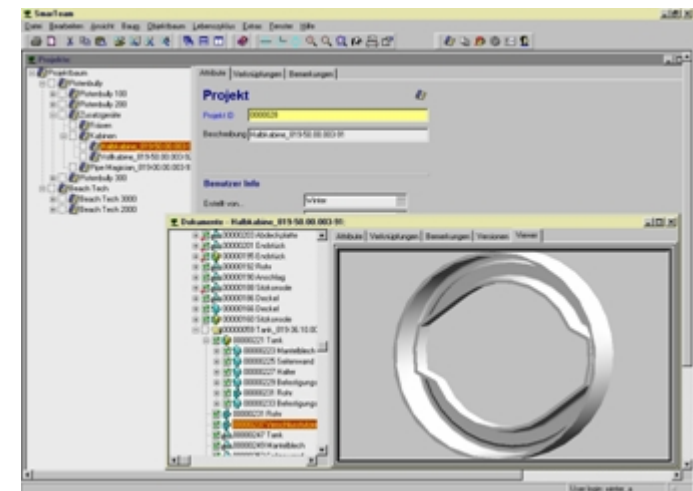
SmarTeam

Datei Bearbeiten Ansicht Bezug Objektbaum Lebenszyklus Extras Fenster Hilfe

Projekte

Projektbaum
Pistenbully 100
Pistenbully 200
Zusatzgeräte
Fräsen
Kabinen
Halbkabine_019-50.00.003
Vollkabine_019-50.00.003-5
Pipe Magician_019-00.00.003-9
Pistenbully 300
Beach Tech
Beach Tech 3000
Beach Tech 2000

Attribute | Verknüpfungen | Bemerkungen

Projekt

Projekt ID 0000028

Beschreibung Halbkabine_019-50.00.003-91

Benutzer Info

Erstellt von... Winter

Dokumente - Halbkabine_019-50.00.003-91

00000203 Abdeckplatte
00000201 Endstück
00000195 Endstück
00000192 Rohr
00000190 Anschlag
00000188 Sitzkonsole
00000186 Deckel
00000166 Deckel
00000160 Sitzkonsole
00000059 Tank_019-36.10.0C
00000221 Tank
00000223 Mantelblech
00000225 Seitenwand
00000227 Halter
00000229 Befestigungs
00000231 Rohr
00000233 Befestigungs
00000231 Rohr
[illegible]
00000247 Tank
00000249 Mantelblech

Attribute | Verknüpfungen | Bemerkungen | Versionen | Viewer